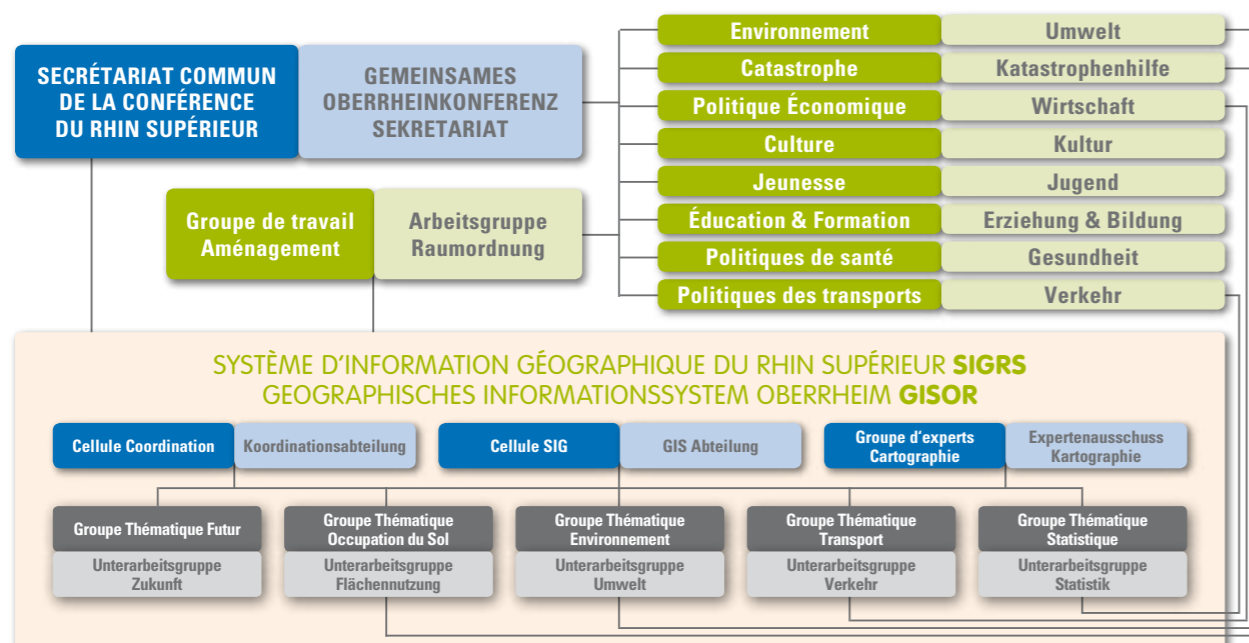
SECRÉTARIAT COMMUN DE LA CONFÉRENCE DU RHIN SUPÉRIEUR

GEMEINSAMES OBERRHEINKONFERENZ SEKRETARIAT

| Environnement | Umwelt |
|---|---|
| Catastrophe | Katastrophenhilfe |
| Politique Économique | Wirtschaft |
| Culture | Kultur |
| Jeunesse | Jugend |
| Éducation & Formation | Erziehung & Bildung |
| Politiques de santé | Gesundheit |
| Politiques des transports | Verkehr |

Groupe de travail Aménagement

Arbeitsgruppe Raumordnung

SYSTÈME D'INFORMATION GÉOGRAPHIQUE DU RHIN SUPÉRIEUR SIGRS
GEOGRAPHISCHES INFORMATIONSSYSTEM OBERRHEIM GISOR

Cellule Coordination

Koordinationsabteilung

Cellule SIG

GIS Abteilung

Groupe d'experts Cartographie

Expertenausschuss Kartographie

Groupe Thématique Futur

Unterarbeitsgruppe Zukunft

Groupe Thématique Occupation du Sol

Unterarbeitsgruppe Flächennutzung

Groupe Thématique Environnement

Unterarbeitsgruppe Umwelt

Groupe Thématique Transport

Unterarbeitsgruppe Verkehr

Groupe Thématique Statistique

Unterarbeitsgruppe Statistik